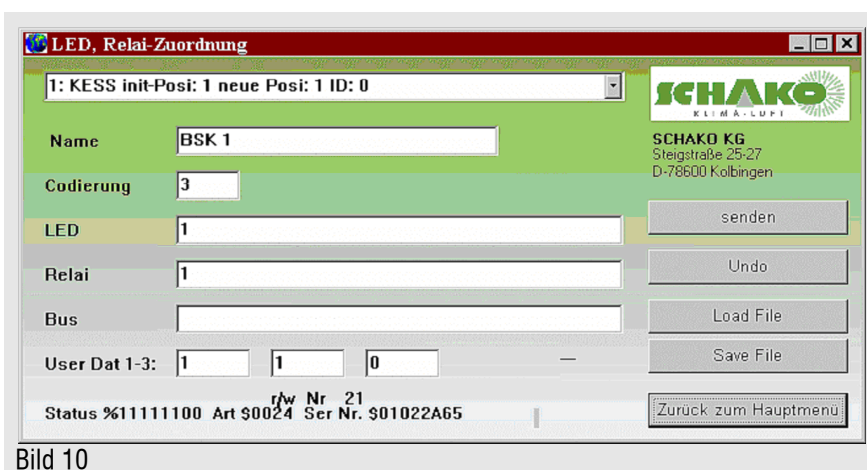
LED, Relai-Zuordnung

1: KESS init-Posi: 1 neue Posi: 1 ID: 0

SCHAKO
KLIMA · LUFT

Name BSK 1

SCHAKO KG
Steigstraße 25-27
D-78600 Kolbingen

Codierung 3

LED 1

senden

Relai 1

Undo

Bus

Load File

User Dat 1-3: 1 1 0

Save File

r/w Nr 21
Status %11111100 Art $0024 Ser Nr. $01022A65

Zurück zum Hauptmenü

Bild 10